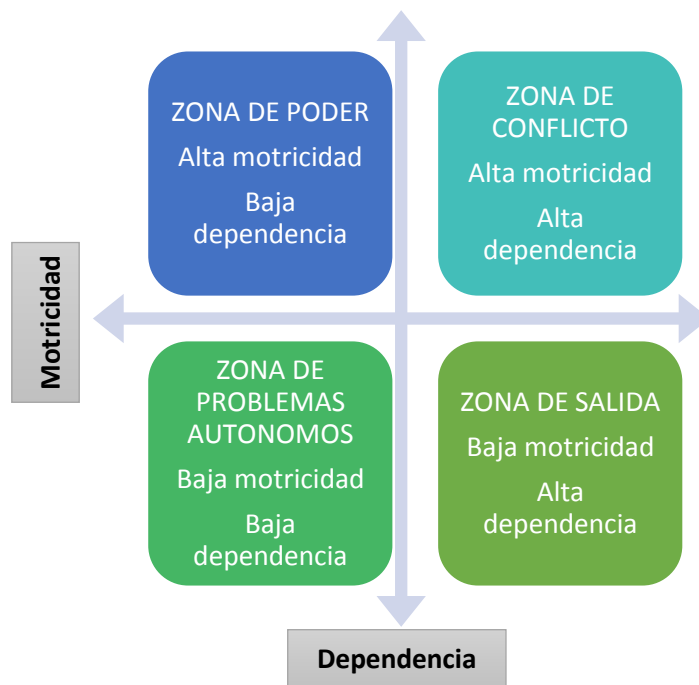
Motricidad

ZONA DE PODER
Alta motricidad
Baja dependencia

ZONA DE CONFLICTO
Alta motricidad
Alta dependencia

ZONA DE PROBLEMAS AUTONOMOS
Baja motricidad
Baja dependencia

ZONA DE SALIDA
Baja motricidad
Alta dependencia

Dependencia